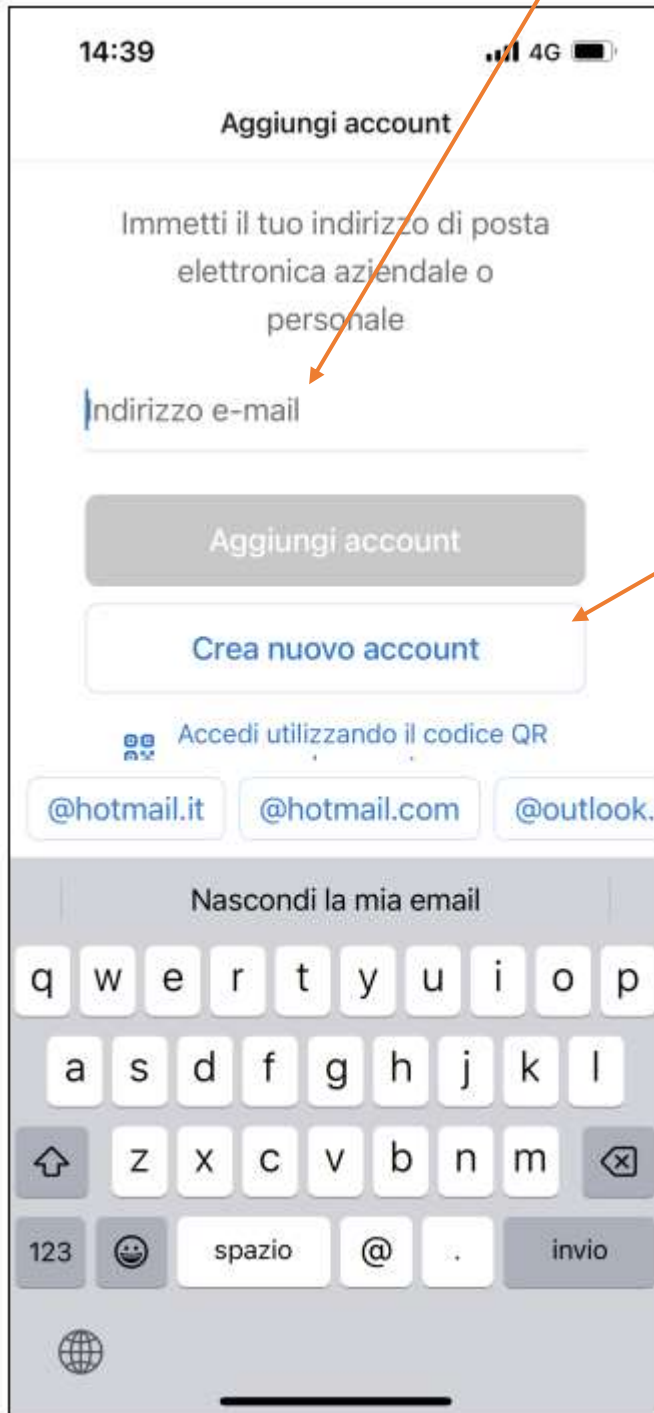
14:39

4G

Aggiungi account

Immetti il tuo indirizzo di posta elettronica aziendale o personale

Indirizzo e-mail

Aggiungi account

Crea nuovo account

Accedi utilizzando il codice QR

@hotmail.it @hotmail.com @outlook.

Nascondi la mia email

q w e r t y u i o p
a s d f g h j k l
z x c v b n m
123 spazio @ . invio